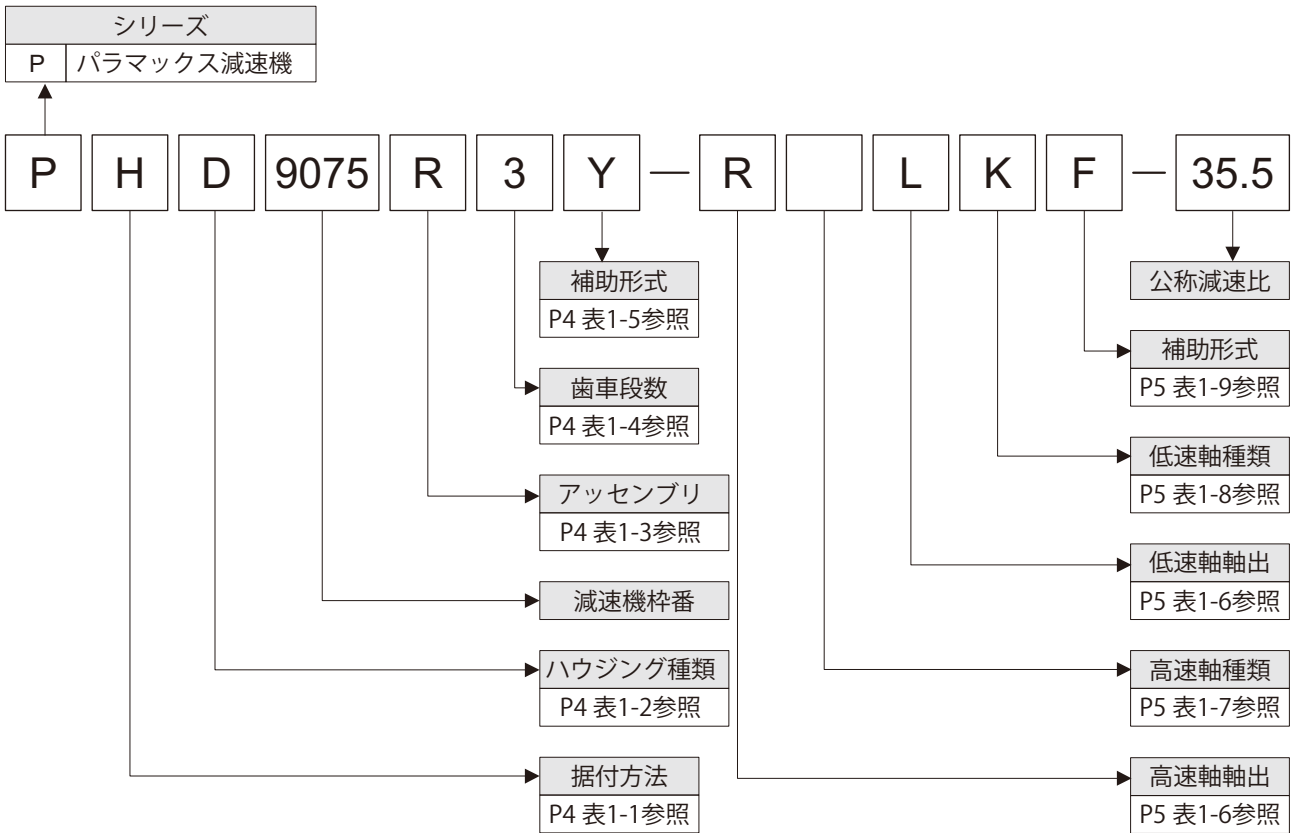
| シリーズ | |
|---|---|
| P | パラマックス減速機 |

P H D 9075 R 3 Y — R L K F — 35.5

補助形式
P4 表1-5参照

公称減速比

補助形式
P5 表1-9参照

歯車段数
P4 表1-4参照

低速軸種類
P5 表1-8参照

アッセンブリ
P4 表1-3参照

低速軸軸出
P5 表1-6参照

減速機枠番

ハウジング種類
P4 表1-2参照

高速軸種類
P5 表1-7参照

据付方法
P4 表1-1参照

高速軸軸出
P5 表1-6参照